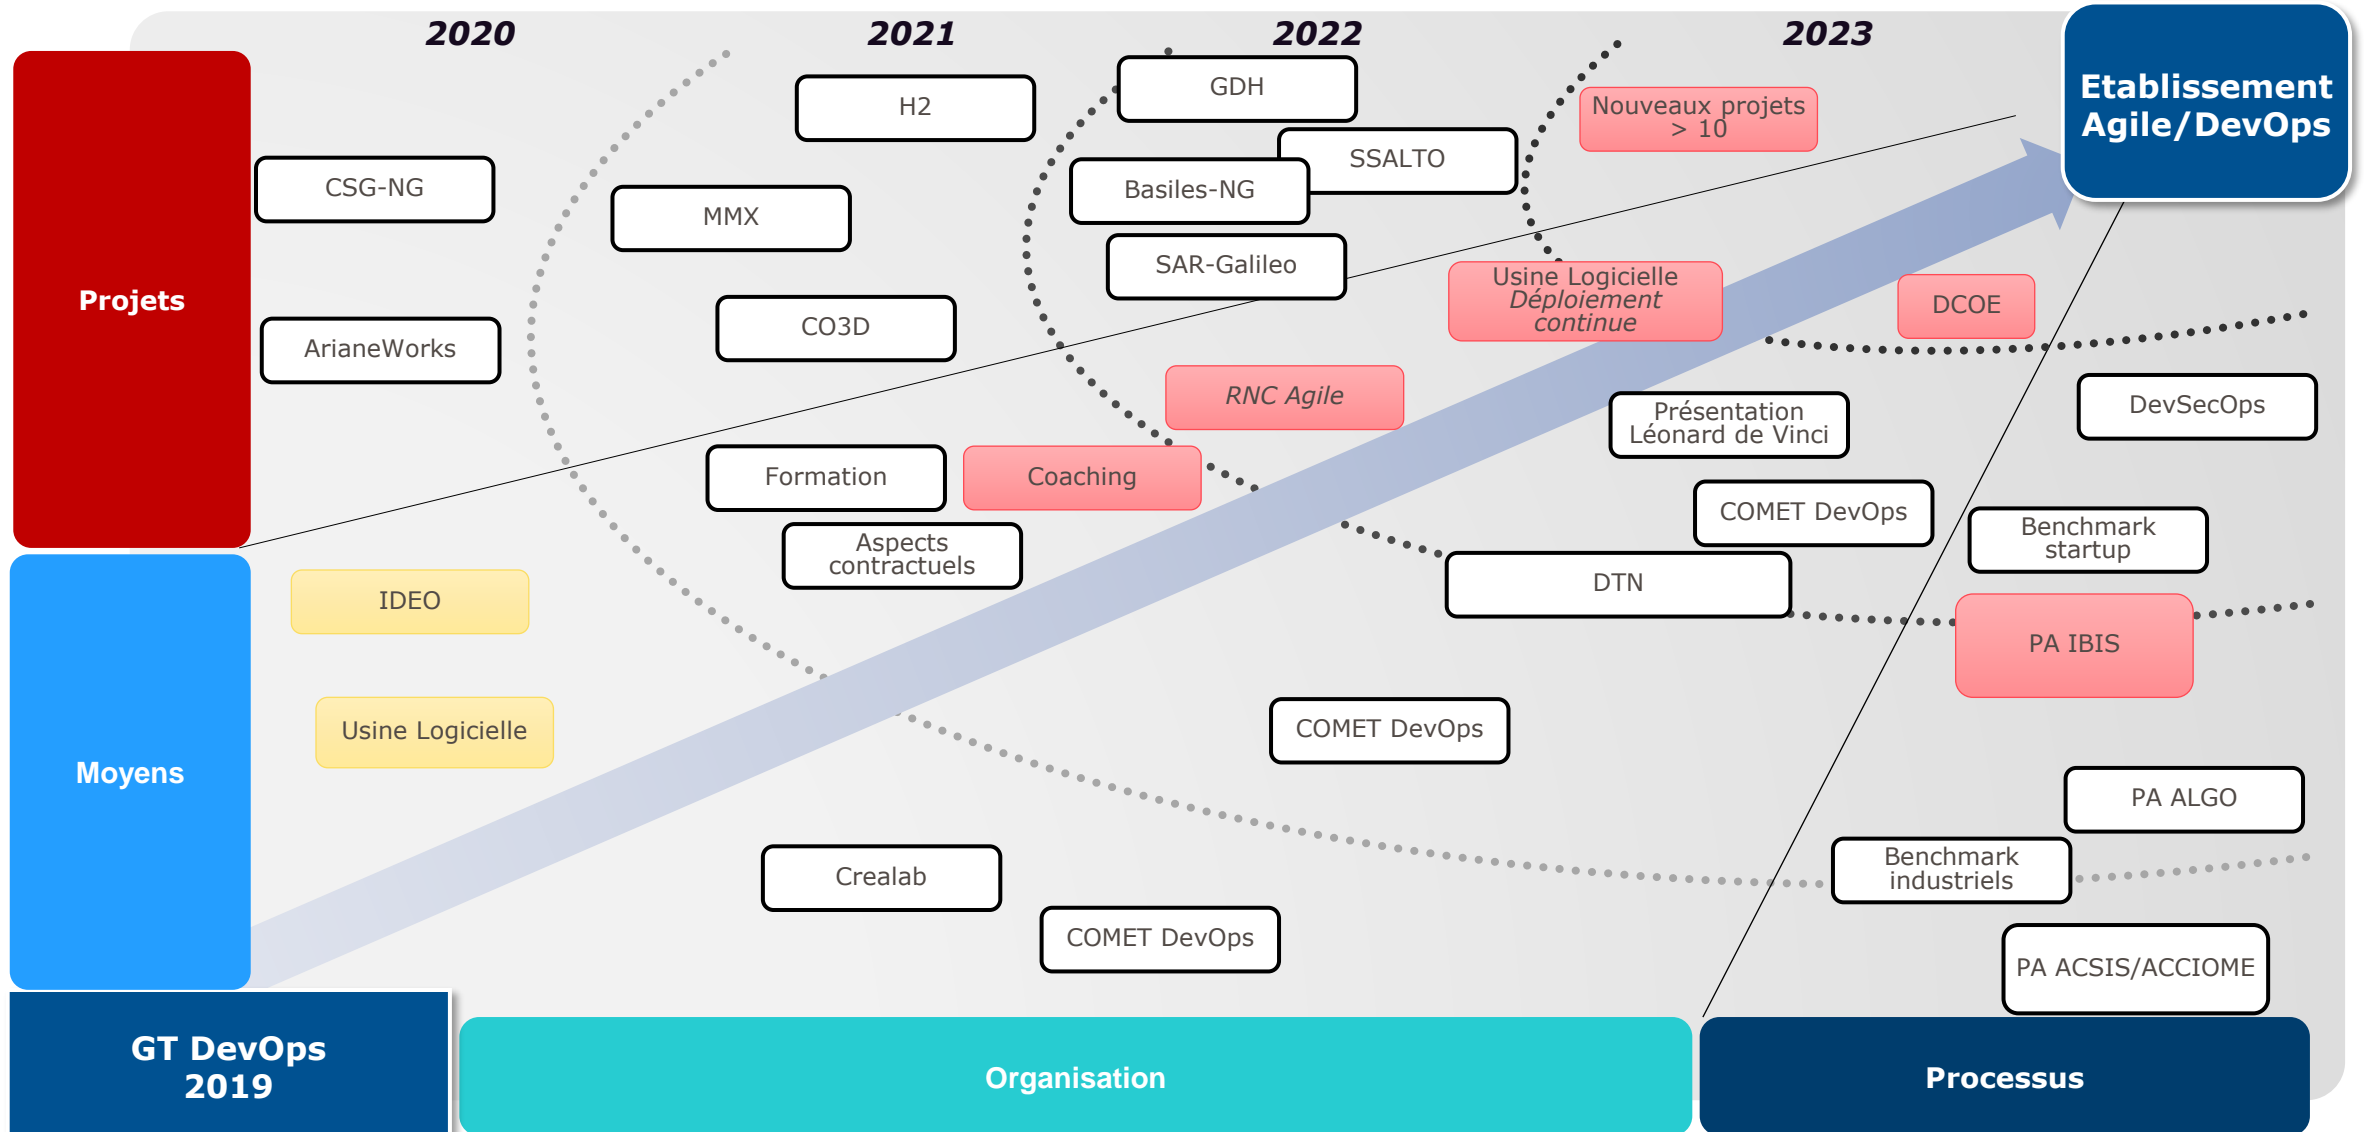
2020

2021

2022

2023

Etablissement Agile/DevOps

Projets

CSG-NG

ArianeWorks

H2

MMX

CO3D

GDH

SSALTO

Basiles-NG

SAR-Galileo

Nouveaux projets > 10

Usine Logicielle
*Déploiement continue*

DCOE

*RNC Agile*

Formation

Coaching

Aspects contractuels

Présentation Léonard de Vinci

DevSecOps

COMET DevOps

Benchmark startup

DTN

PA IBIS

Moyens

IDEO

Usine Logicielle

COMET DevOps

PA ALGO

Benchmark industriels

Crealab

COMET DevOps

PA ACSIS/ACCIOME

GT DevOps 2019

Organisation

Processus